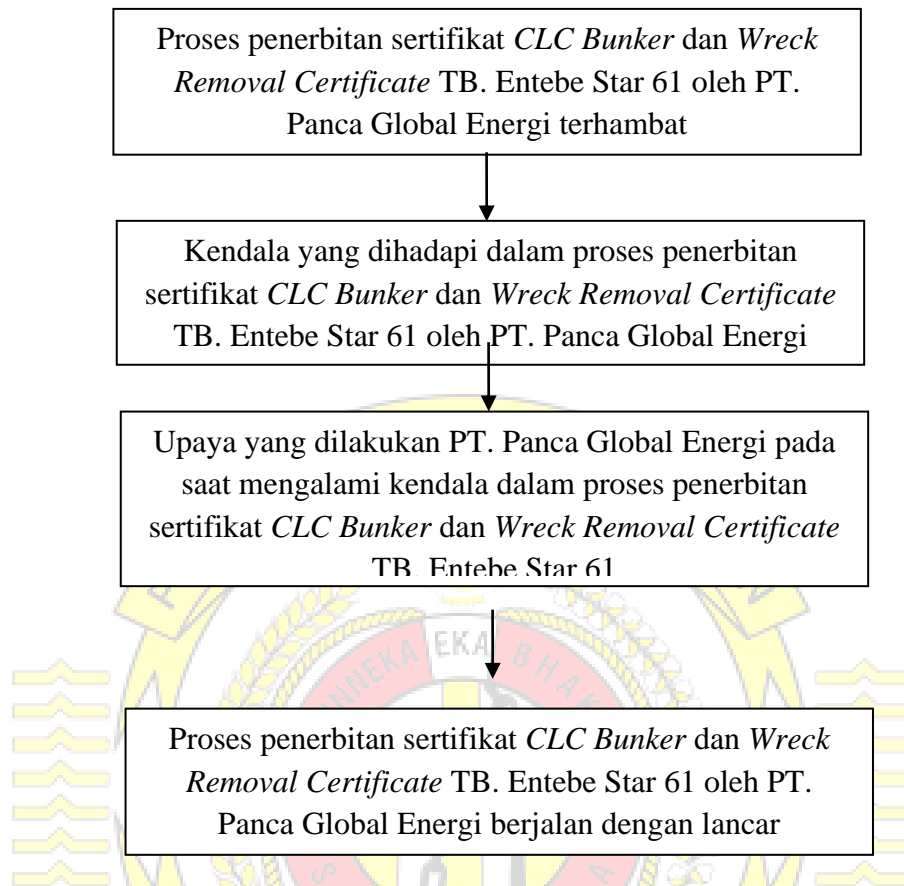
Proses penerbitan sertifikat *CLC Bunker* dan *Wreck Removal Certificate* TB. Entebe Star 61 oleh PT. Panca Global Energi terhambat

Kendala yang dihadapi dalam proses penerbitan sertifikat *CLC Bunker* dan *Wreck Removal Certificate* TB. Entebe Star 61 oleh PT. Panca Global Energi

Upaya yang dilakukan PT. Panca Global Energi pada saat mengalami kendala dalam proses penerbitan sertifikat *CLC Bunker* dan *Wreck Removal Certificate* TB. Entebe Star 61

EKA

Proses penerbitan sertifikat *CLC Bunker* dan *Wreck Removal Certificate* TB. Entebe Star 61 oleh PT. Panca Global Energi berjalan dengan lancar